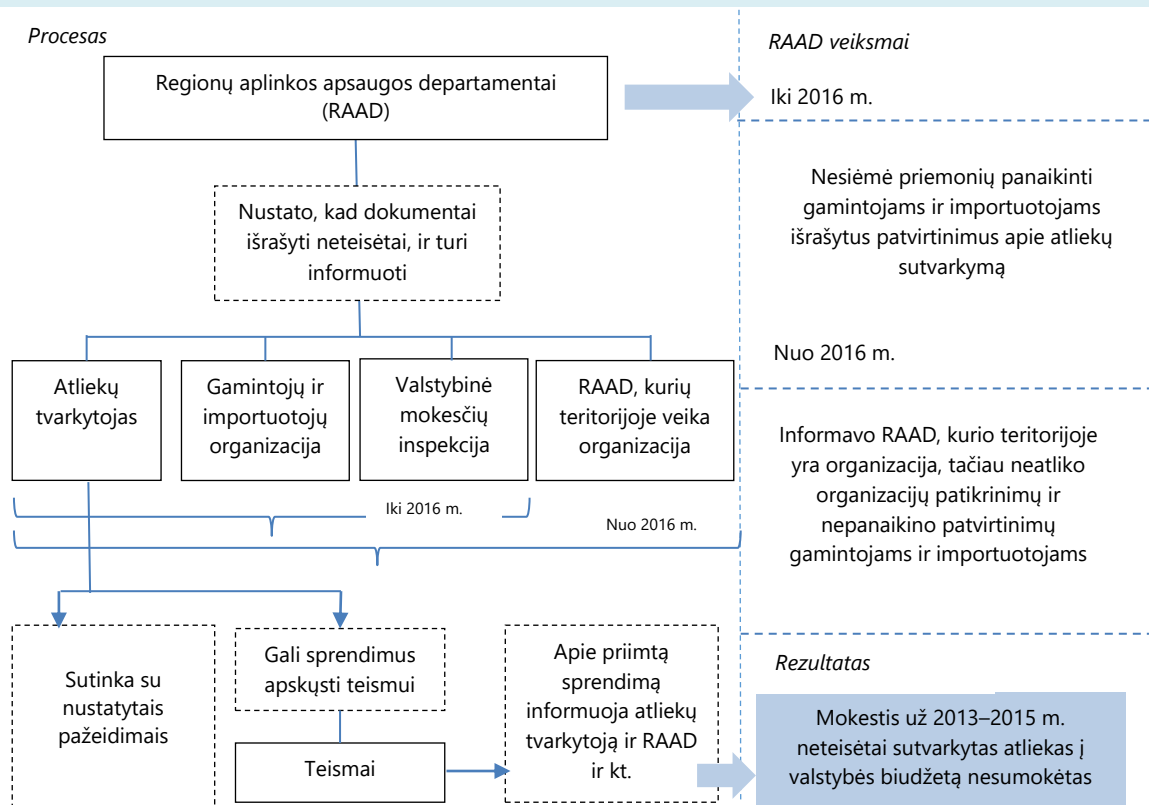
Procesas

Regionų aplinkos apsaugos departamentai (RAAD)

Nustato, kad dokumentai išrašyti neteisėtai, ir turi informuoti

Atliekų tvarkytojas

Gamintojų ir importuotojų organizacija

Valstybinė mokesčių inspekcija

RAAD, kurių teritorijoje veika organizacija

Iki 2016 m.

Nuo 2016 m.

Sutinka su nustatytais pažeidimais

Gali sprendimus apskųsti teismui

Teismai

Apie priimtą sprendimą informuoja atliekų tvarkytoją ir RAAD ir kt.

RAAD veiksmai

Iki 2016 m.

Nesiėmė priemonių panaikinti gamintojams ir importuotojams išrašytus patvirtinimus apie atliekų sutvarkymą

Nuo 2016 m.

Informavo RAAD, kurio teritorijoje yra organizacija, tačiau neatliko organizacijų patikrinimų ir nepanaikino patvirtinimų gamintojams ir importuotojams

Rezultatas

Mokestis už 2013–2015 m. neteisėtai sutvarkytas atliekas į valstybės biudžetą nesumokėtas